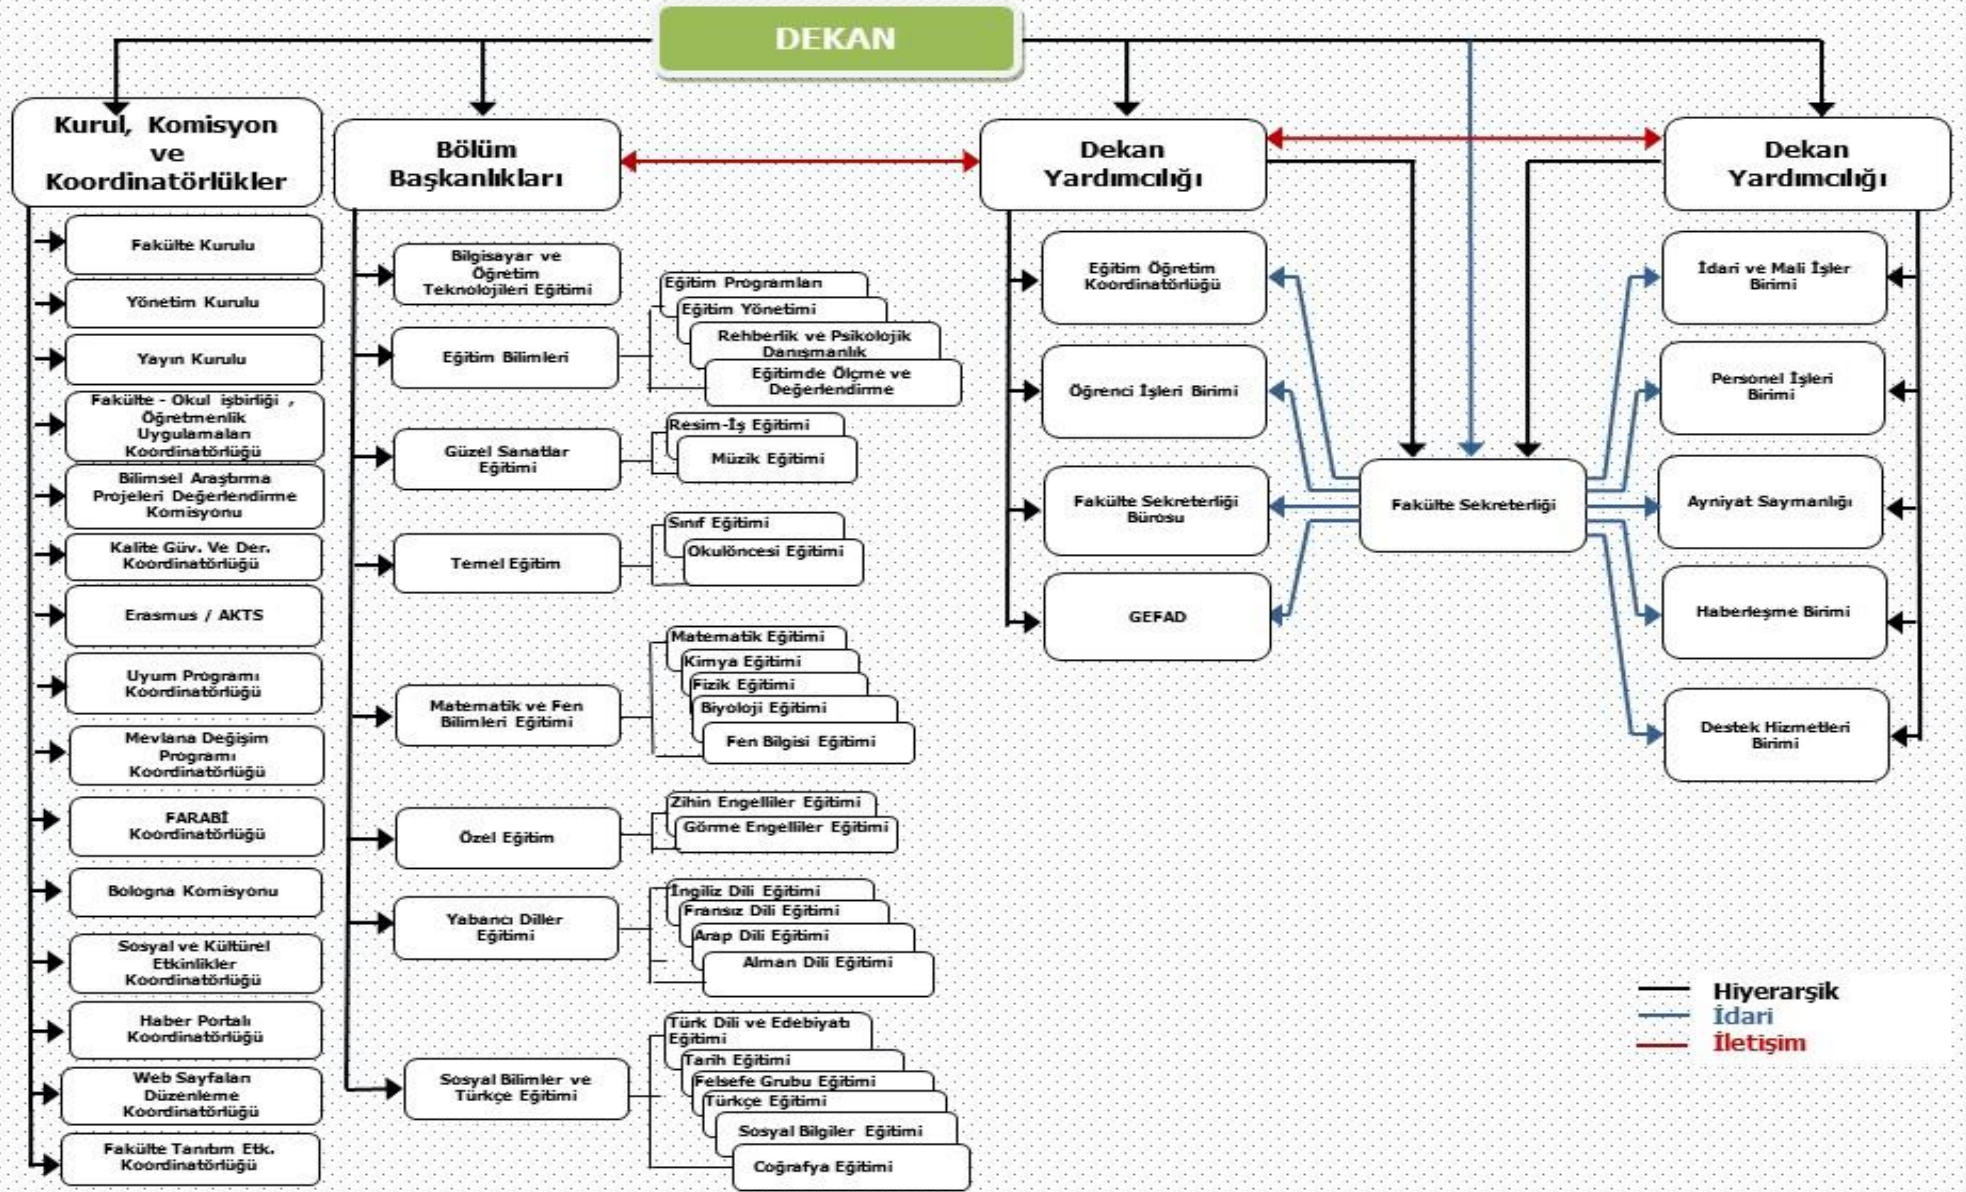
DEKAN

Kurul, Komisyon ve Koordinatörlükler

Fakülte Kurulu

Yönetim Kurulu

Yayın Kurulu

Fakülte - Okul işbirliği , Öğretmenlik Uygulamaları Koordinatörlüğü

Bilimsel Araştırma Projeleri Değerlendirme Komisyonu

Kalite Güv. Ve Der. Koordinatörlüğü

Erasmus / AKTS

Uyum Programı Koordinatörlüğü

Mevlana Değişim Programı Koordinatörlüğü

FARABİ Koordinatörlüğü

Bologna Komisyonu

Sosyal ve Kültürel Etkinlikler Koordinatörlüğü

Haber Portalı Koordinatörlüğü

Web Sayfaları Düzenleme Koordinatörlüğü

Fakülte Tanıtım Etk. Koordinatörlüğü

Bölüm Başkanlıkları

Bilgisayar ve Öğretim Teknolojileri Eğitimi

Eğitim Bilimleri

Eğitim Programları

Eğitim Yönetimi

Rehberlik ve Psikolojik Danışmanlık

Eğitimde Ölçme ve Değerlendirme

Güzel Sanatlar Eğitimi

Resim-İş Eğitimi

Müzik Eğitimi

Temel Eğitim

Sınıf Eğitimi

Okulöncesi Eğitimi

Matematik ve Fen Bilimleri Eğitimi

Matematik Eğitimi

Kimya Eğitimi

Fizik Eğitimi

Biyoloji Eğitimi

Fen Bilgisi Eğitimi

Özel Eğitim

Zihin Engelliler Eğitimi

Görme Engelliler Eğitimi

Yabancı Diller Eğitimi

İngiliz Dili Eğitimi

Fransız Dili Eğitimi

Arap Dili Eğitimi

Alman Dili Eğitimi

Sosyal Bilimler ve Türkçe Eğitimi

Türk Dili ve Edebiyatı Eğitimi

Tarih Eğitimi

Felsefe Grubu Eğitimi

Türkçe Eğitimi

Sosyal Bilgiler Eğitimi

Coğrafya Eğitimi

Dekan Yardımcılığı

Eğitim Öğretim Koordinatörlüğü

Öğrenci İşleri Birimi

Fakülte Sekreterliği Bürosu

GEFAD

Fakülte Sekreterliği

Dekan Yardımcılığı

İdari ve Mali İşler Birimi

Personel İşleri Birimi

Ayniyat Saymanlığı

Haberleşme Birimi

Destek Hizmetleri Birimi

Hiyerarşik
İdari
İletişim